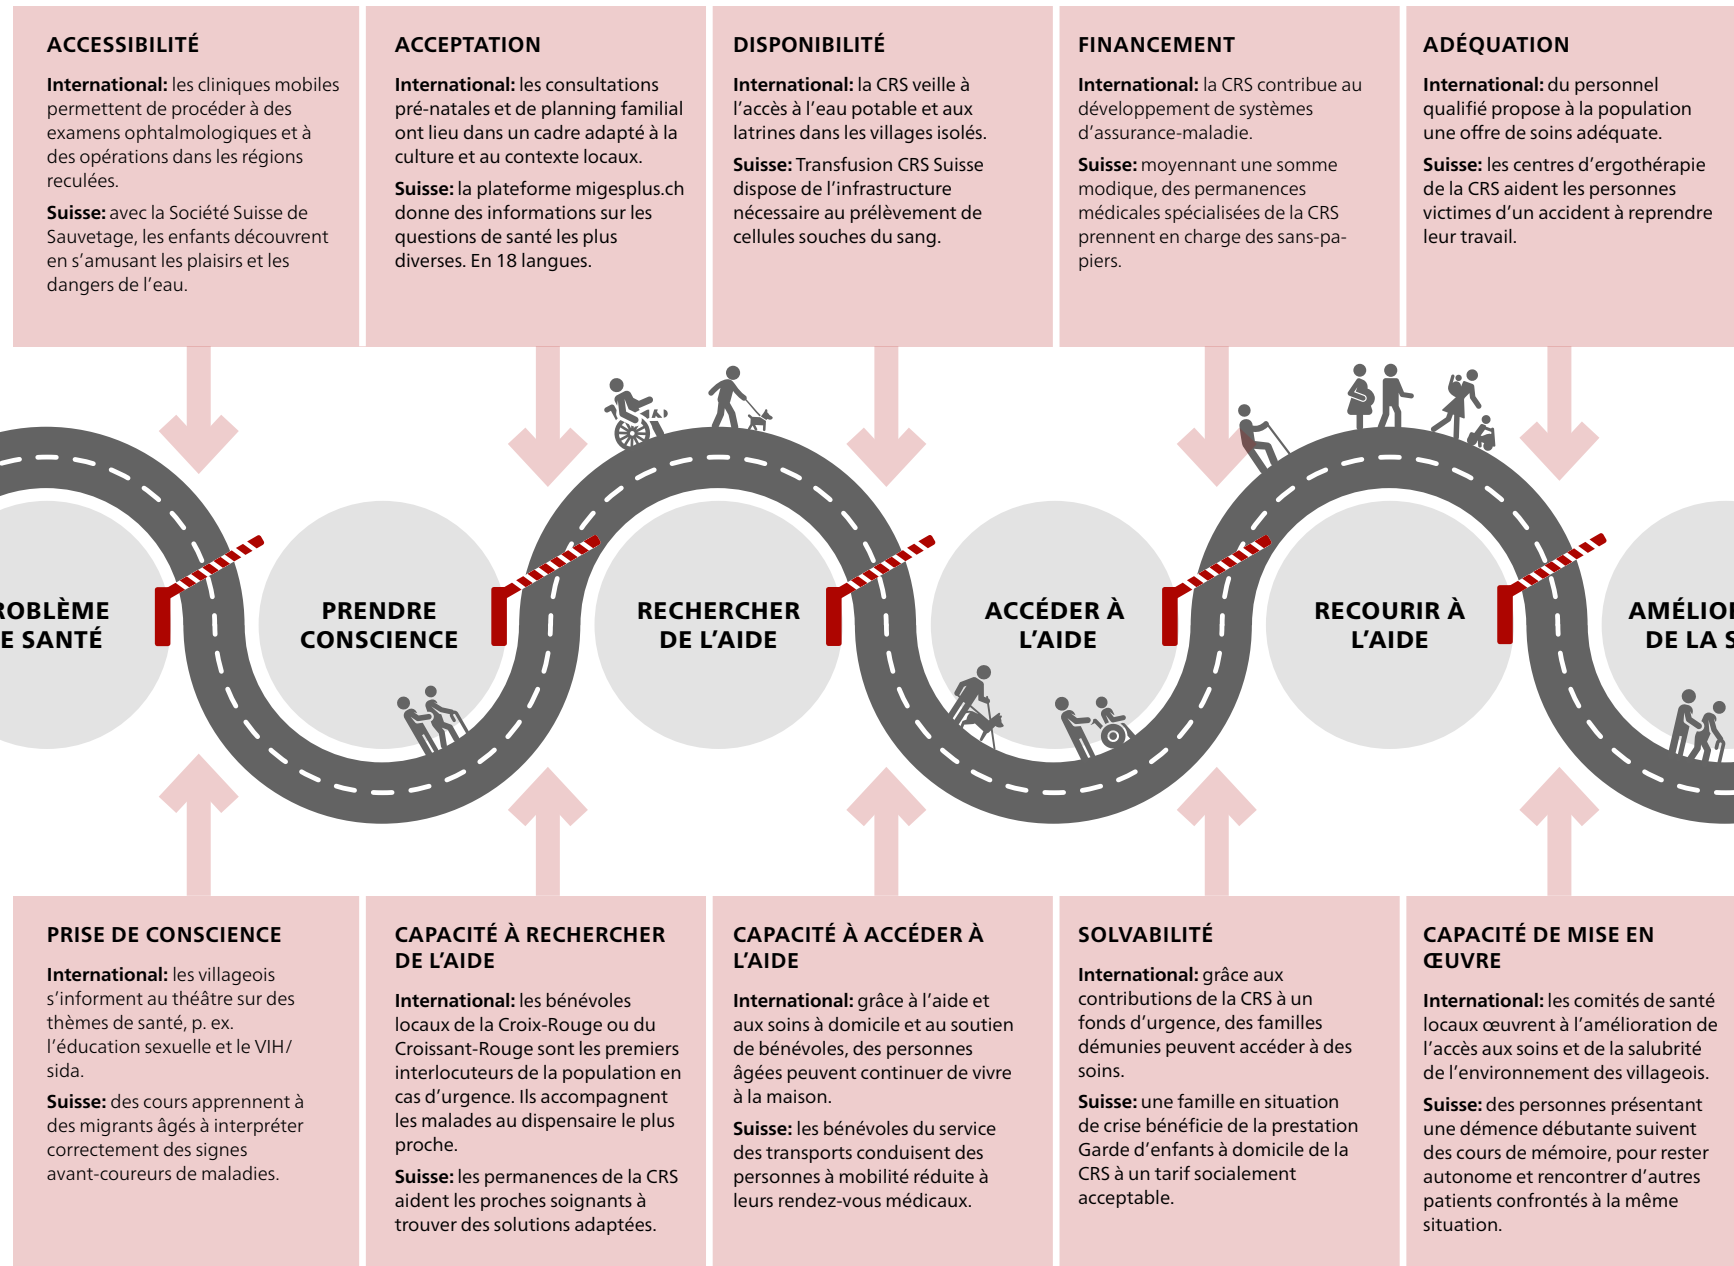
ACCESSIBILITÉ

**International:** les cliniques mobiles permettent de procéder à des examens ophtalmologiques et à des opérations dans les régions reculées.

**Suisse:** avec la Société Suisse de Sauvetage, les enfants découvrent en s'amusant les plaisirs et les dangers de l'eau.

ACCEPTATION

**International:** les consultations pré-natales et de planning familial ont lieu dans un cadre adapté à la culture et au contexte locaux.

**Suisse:** la plateforme migesplus.ch donne des informations sur les questions de santé les plus diverses. En 18 langues.

DISPONIBILITÉ

**International:** la CRS veille à l'accès à l'eau potable et aux latrines dans les villages isolés.

**Suisse:** Transfusion CRS Suisse dispose de l'infrastructure nécessaire au prélèvement de cellules souches du sang.

FINANCEMENT

**International:** la CRS contribue au développement de systèmes d'assurance-maladie.

**Suisse:** moyennant une somme modique, des permanences médicales spécialisées de la CRS prennent en charge des sans-papiers.

ADÉQUATION

**International:** du personnel qualifié propose à la population une offre de soins adéquate.

**Suisse:** les centres d'ergothérapie de la CRS aident les personnes victimes d'un accident à reprendre leur travail.

ROBLÈME E SANTÉ

PRENDRE CONSCIENCE

RECHERCHER DE L'AIDE

ACCÉDER À L'AIDE

RECOURIR À L'AIDE

AMÉLIO DE LA S

PRISE DE CONSCIENCE

**International:** les villageois s'informent au théâtre sur des thèmes de santé, p. ex. l'éducation sexuelle et le VIH/ sida.

**Suisse:** des cours apprennent à des migrants âgés à interpréter correctement des signes avant-coureurs de maladies.

CAPACITÉ À RECHERCHER DE L'AIDE

**International:** les bénévoles locaux de la Croix-Rouge ou du Croissant-Rouge sont les premiers interlocuteurs de la population en cas d'urgence. Ils accompagnent les malades au dispensaire le plus proche.

**Suisse:** les permanences de la CRS aident les proches soignants à trouver des solutions adaptées.

CAPACITÉ À ACCÉDER À L'AIDE

**International:** grâce à l'aide et aux soins à domicile et au soutien de bénévoles, des personnes âgées peuvent continuer de vivre à la maison.

**Suisse:** les bénévoles du service des transports conduisent des personnes à mobilité réduite à leurs rendez-vous médicaux.

SOLVABILITÉ

**International:** grâce aux contributions de la CRS à un fonds d'urgence, des familles démunies peuvent accéder à des soins.

**Suisse:** une famille en situation de crise bénéficie de la prestation Garde d'enfants à domicile de la CRS à un tarif socialement acceptable.

CAPACITÉ DE MISE EN ŒUVRE

**International:** les comités de santé locaux œuvrent à l'amélioration de l'accès aux soins et de la salubrité de l'environnement des villageois.

**Suisse:** des personnes présentant une démence débutante suivent des cours de mémoire, pour rester autonome et rencontrer d'autres patients confrontés à la même situation.